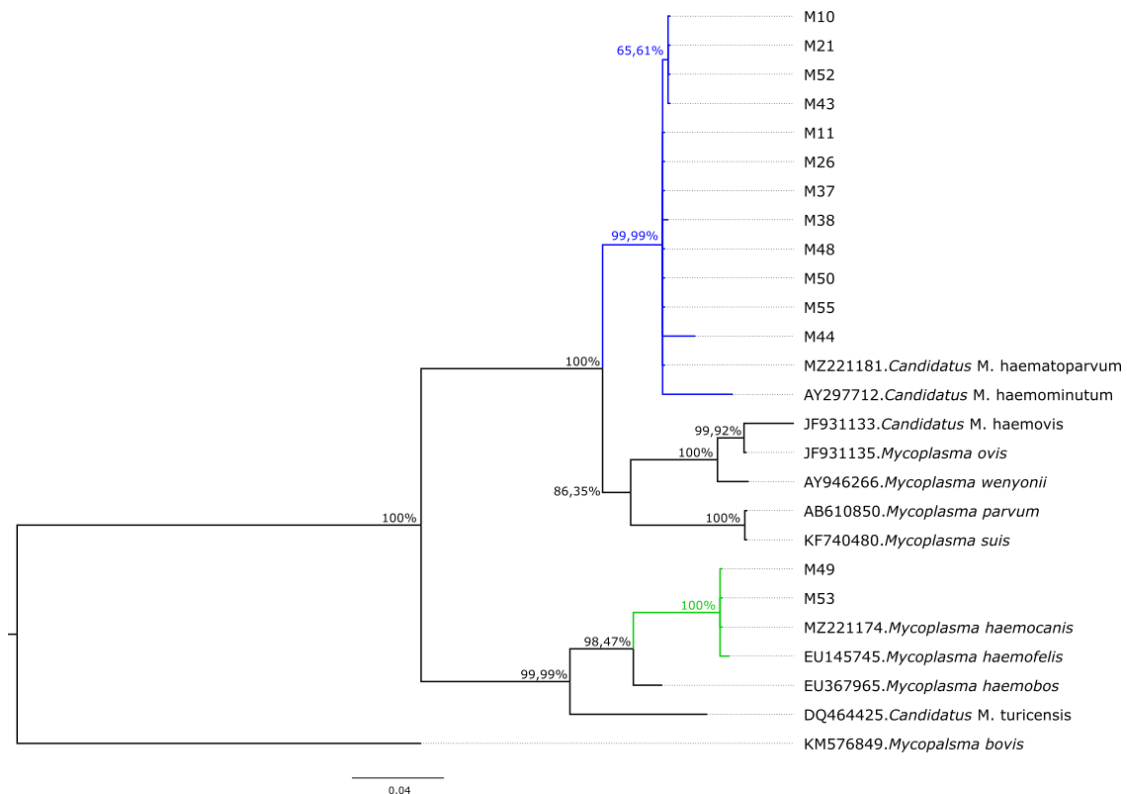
65,61%
M10
M21
M52
M43
M11
M26
M37
M38
99,99%
M48
M50
M55
M44
100%
MZ221181.*Candidatus* M. haematoparvum
AY297712.*Candidatus* M. haemominutum
99,92%
JF931133.*Candidatus* M. haemovis
100%
JF931135.*Mycoplasma ovis*
86,35%
AY946266.*Mycoplasma wenyonii*
100%
100%
AB610850.*Mycoplasma parvum*
KF740480.*Mycoplasma suis*
M49
100%
M53
98,47%
MZ221174.*Mycoplasma haemocanis*
EU145745.*Mycoplasma haemofelis*
99,99%
EU367965.*Mycoplasma haemobos*
DQ464425.*Candidatus* M. turicensis
KM576849.*Mycopalsma bovis*
0.04